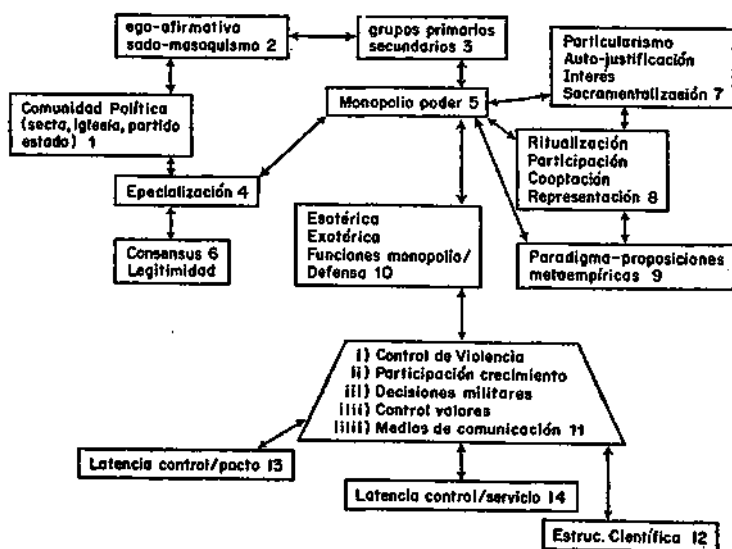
ego-afirmativa
sado-masoquismo 2

grupos primarios
secundarios 3

Particularismo
Auto-justificación
Interés
Sacramentalización 7

Comunidad Política
(secta, Iglesia, partido
estado) 1

Monopolio poder 5

Ritualización
Participación
Cooptación
Representación 8

Epecialización 4

Esotérica
Exotérica
Funciones monopolio/
Defensa 10

Consensus 6
Legitimidad

Paradigma-proposiciones
metaempíricas 9

i) Control de Violencia
ii) Participación crecimiento
iii) Decisiones militares
iiii) Control valores
iiiii) Medios de comunicación 11

Latencia control/pacto 13

Latencia control/servicio 14

Estruc. Científica 12